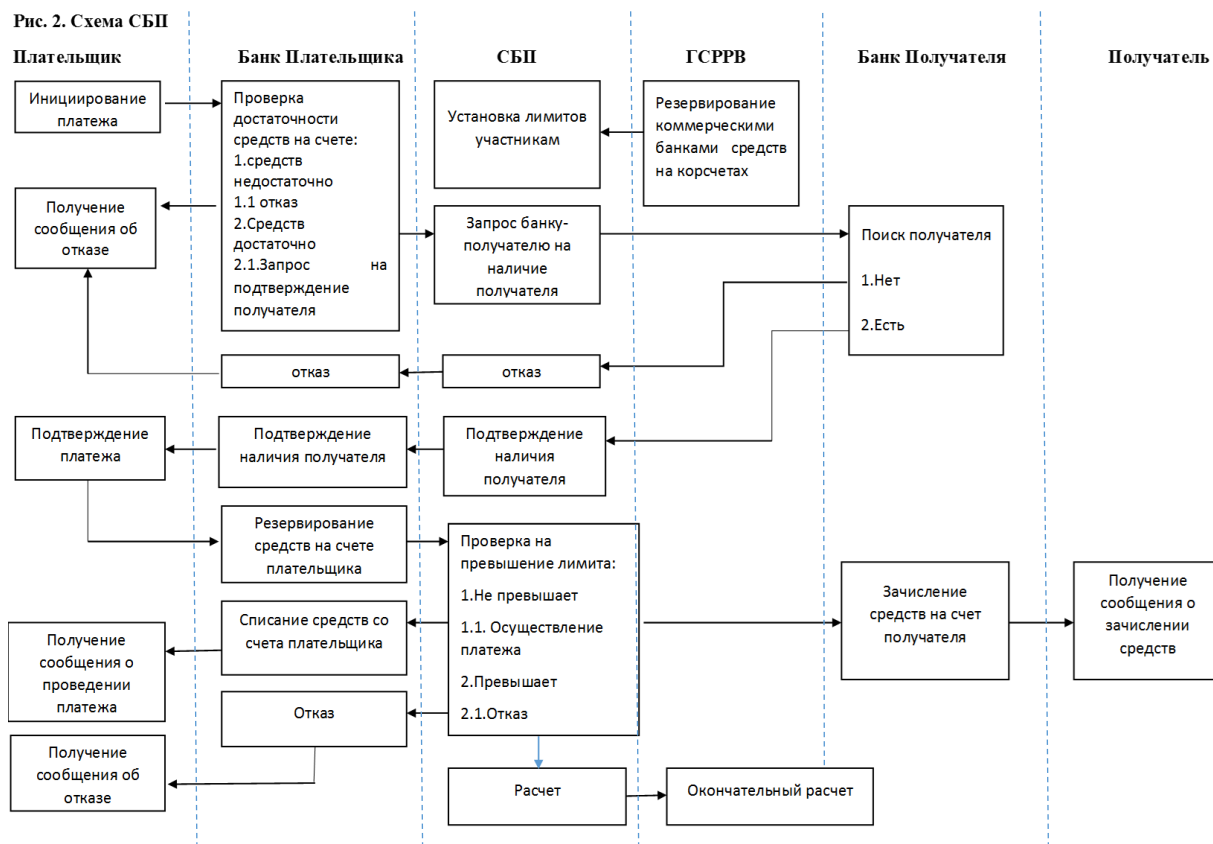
Рис. 2. Схема СБП

Плательщик

Банк Плательщика

СБП

ГСРРВ

Банк Получателя

Получатель

Инициирование платежа

Проверка достаточности средств на счете:
1.средств недостаточно
1.1 отказ
2.Средств достаточно
2.1.Запрос на подтверждение получателя

Установка лимитов участникам

Резервирование коммерческими банками средств на корсчетах

Получение сообщения об отказе

Запрос банку-получателю на наличие получателя

Поиск получателя
1.Нет
2.Есть

отказ

отказ

Подтверждение платежа

Подтверждение наличия получателя

Подтверждение наличия получателя

Резервирование средств на счете плательщика

Проверка на превышение лимита:
1.Не превышает
1.1. Осуществление платежа
2.Превышает
2.1.Отказ

Зачисление средств на счет получателя

Получение сообщения о зачислении средств

Списание средств со счета плательщика

Получение сообщения о проведении платежа

Отказ

Получение сообщения об отказе

Расчет

Окончательный расчет